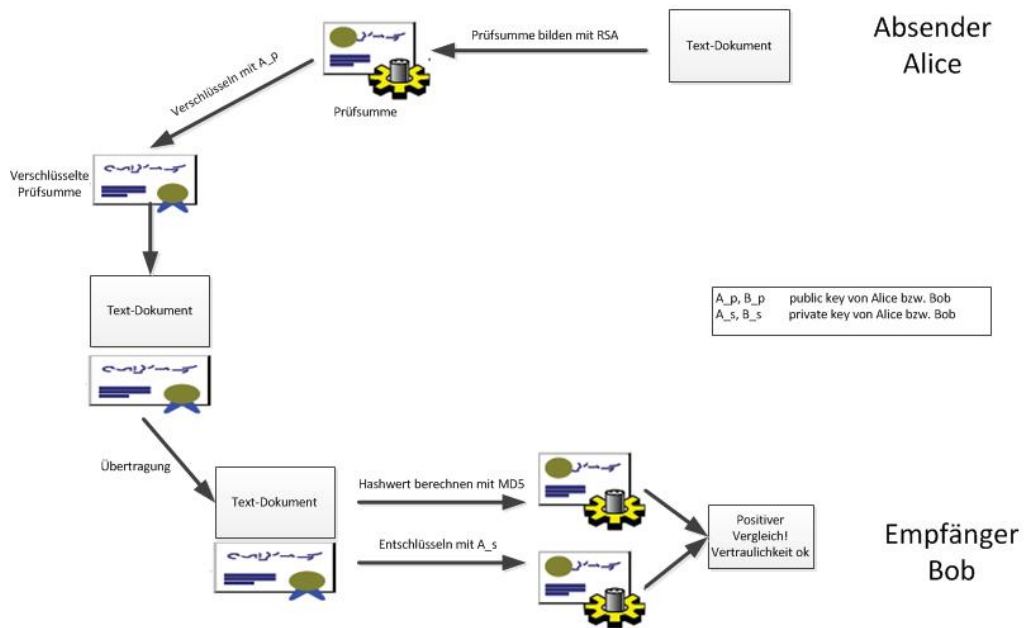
Absender
Alice

Text-Dokument

Prüfsumme bilden mit RSA

Prüfsumme

Verschlüsseln mit A_p

Verschlüsselte Prüfsumme

Text-Dokument

| A_p, B_p | public key von Alice bzw. Bob |
|---|---|
| A_s, B_s | private key von Alice bzw. Bob |

Übertragung

Text-Dokument

Hashwert berechnen mit MD5

Entschlüsseln mit A_s

Positiver Vergleich! Vertraulichkeit ok

Empfänger
Bob